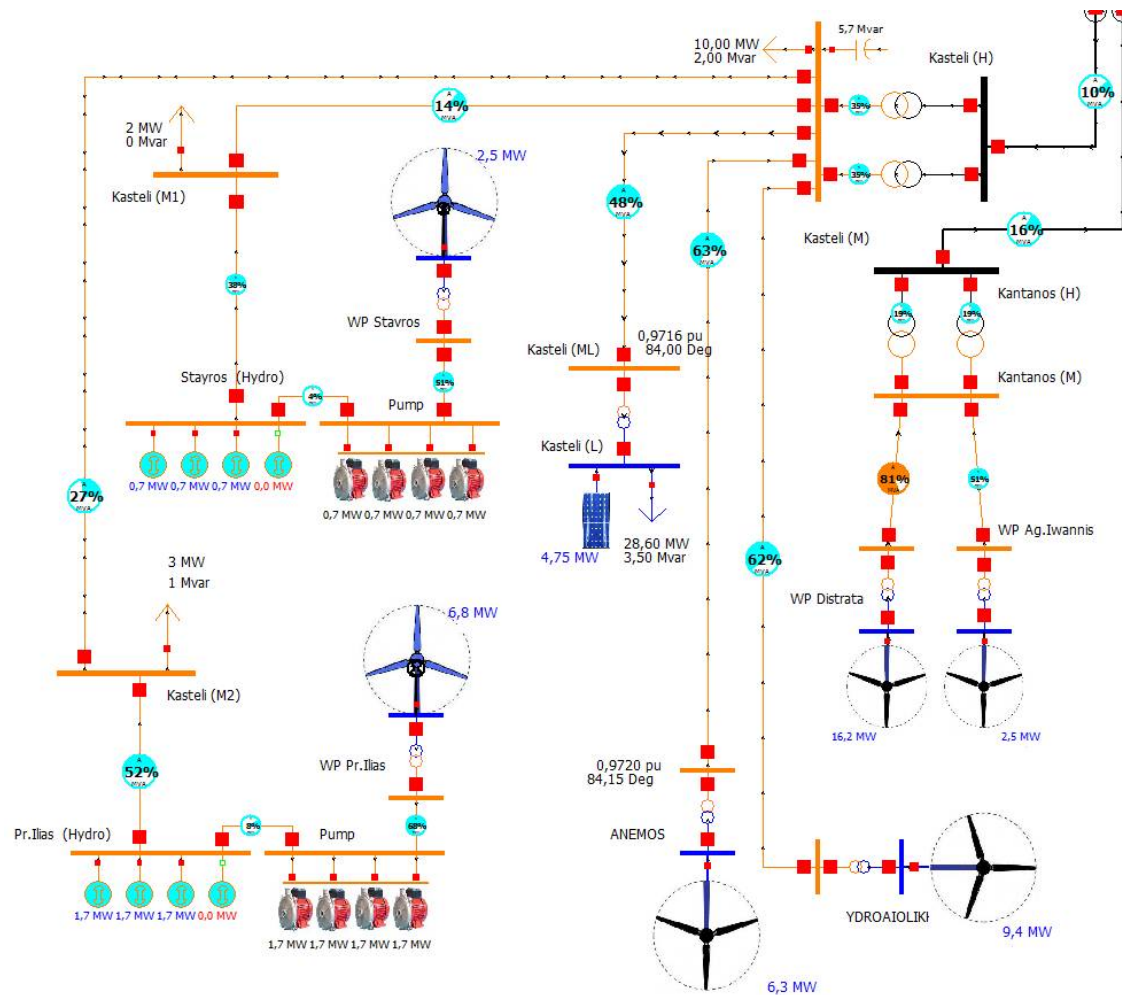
10,00 MW
2,00 Mvar

5,7 Mvar

Kasteli (H)

10%

14%

35%

35%

2 MW
0 Mvar

2,5 MW

Kasteli (M1)

48%

63%

Kasteli (M)

16%

38%

Kantanos (H)

19%

19%

WP Stavros

0,9716 pu
84,00 Deg

Kasteli (ML)

Stayros (Hydro)

4%

51%

Pump

Kantanos (M)

Kasteli (L)

0,7 MW 0,7 MW 0,7 MW 0,0 MW

0,7 MW 0,7 MW 0,7 MW 0,7 MW

27%

81%

51%

WP Ag.Iwannis

4,75 MW

28,60 MW
3,50 Mvar

62%

3 MW
1 Mvar

6,8 MW

WP Distrata

Kasteli (M2)

16,2 MW

2,5 MW

52%

WP Pr.Ilias

0,9720 pu
84,15 Deg

Pr.Ilias (Hydro)

8%

Pump

60%

ANEMOS

1,7 MW 1,7 MW 1,7 MW 0,0 MW

1,7 MW 1,7 MW 1,7 MW 1,7 MW

YDROAIOLIKI

9,4 MW

6,3 MW